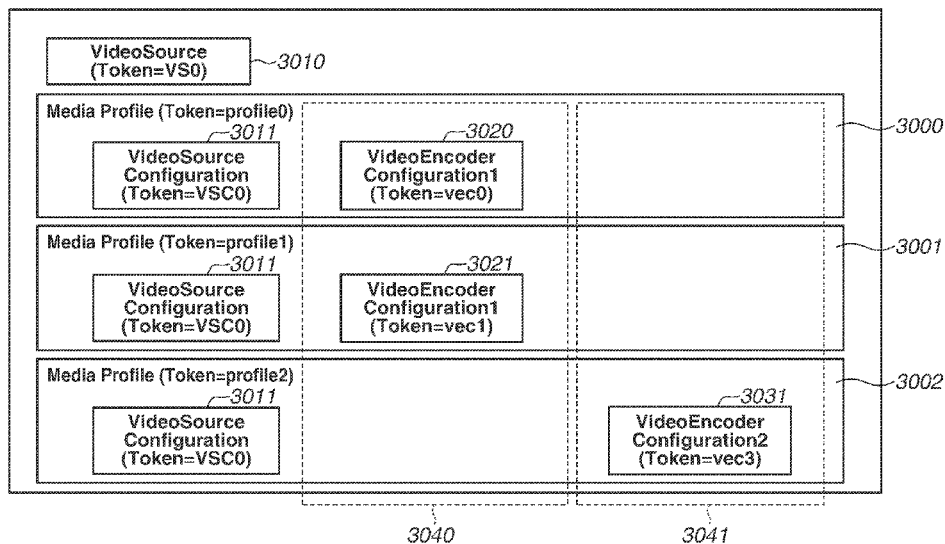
VideoSource
(Token=VS0)
3010

Media Profile (Token=profile0)
3011
VideoSource
Configuration
(Token=VSC0)
3020
VideoEncoder
Configuration1
(Token=vec0)
3000

Media Profile (Token=profile1)
3011
VideoSource
Configuration
(Token=VSC0)
3021
VideoEncoder
Configuration1
(Token=vec1)
3001

Media Profile (Token=profile2)
3011
VideoSource
Configuration
(Token=VSC0)
3031
VideoEncoder
Configuration2
(Token=vec3)
3002

3040
3041